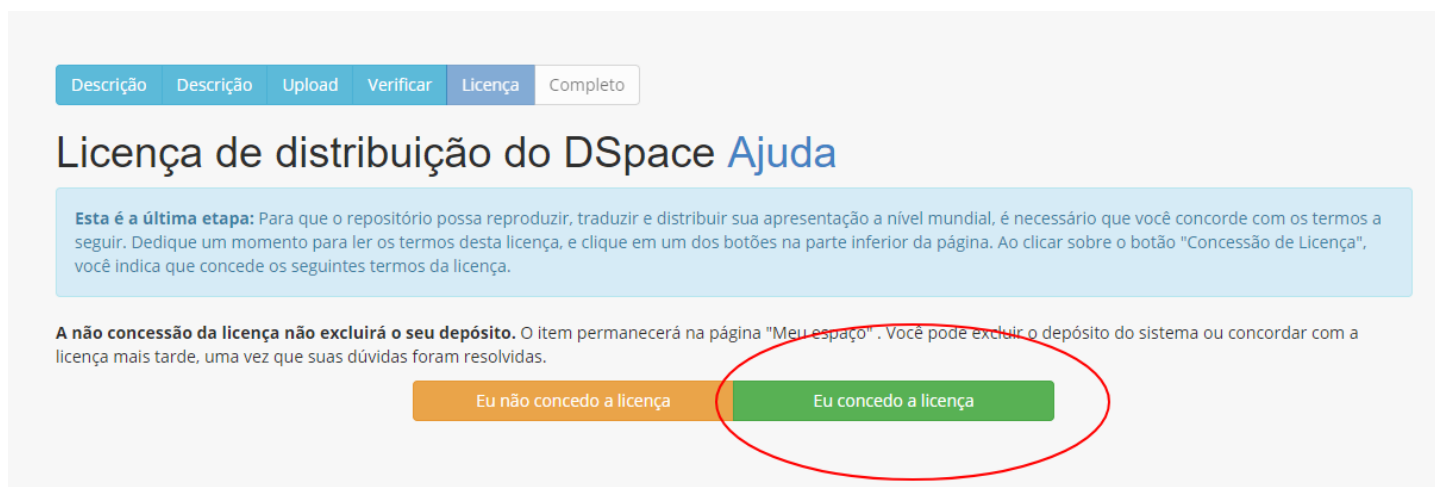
Descrição Descrição Upload Verificar Licença Completo

Licença de distribuição do DSpace Ajuda

**Esta é a última etapa:** Para que o repositório possa reproduzir, traduzir e distribuir sua apresentação a nível mundial, é necessário que você concorde com os termos a seguir. Dedique um momento para ler os termos desta licença, e clique em um dos botões na parte inferior da página. Ao clicar sobre o botão "Concessão de Licença", você indica que concede os seguintes termos da licença.

**A não concessão da licença não excluirá o seu depósito.** O item permanecerá na página "Meu espaço" . Você pode excluir o depósito do sistema ou concordar com a licença mais tarde, uma vez que suas dúvidas foram resolvidas.

Eu não concedo a licença

Eu concedo a licença